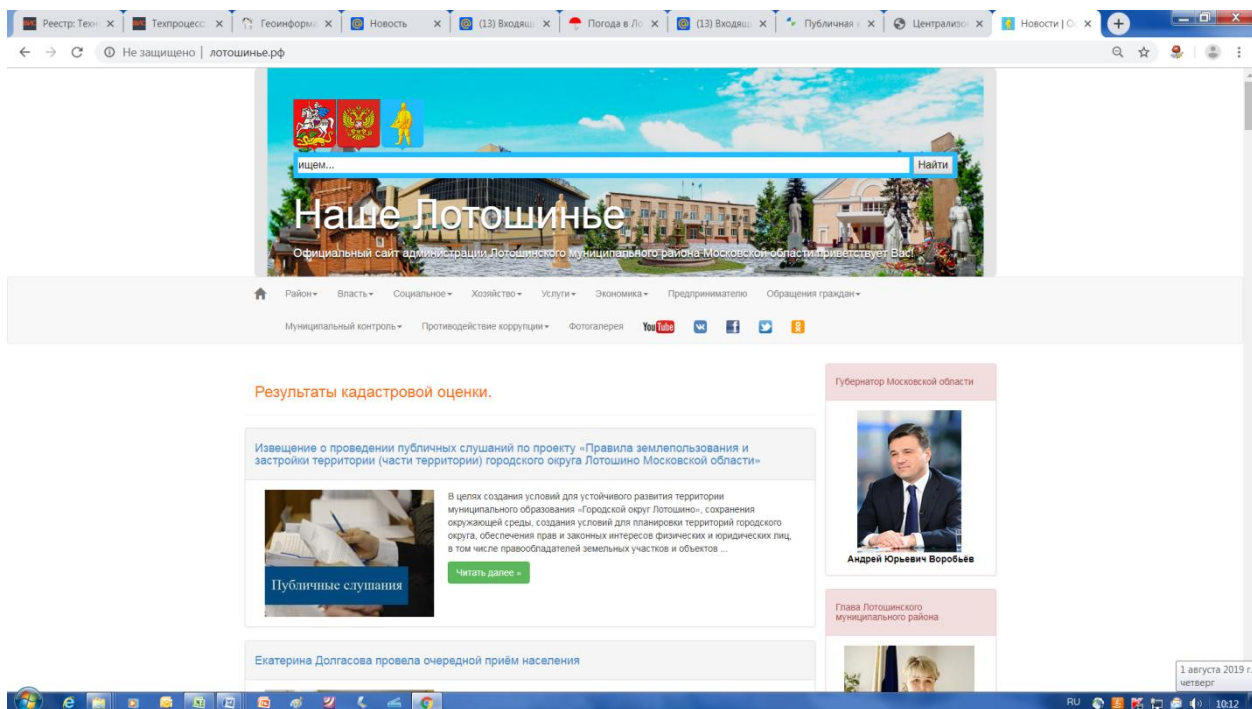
Реестр: Техн × | Техпроцесс × | Геоинформ × | Новость × | (13) Входящ × | Погода в Ло × | (13) Входящ × | Публичная × | Централизо × | Новости | О ×

Не защищено | лотошинье.рф

ищем...
Найти

Наше Лотошинье
Официальный сайт администрации Лотошинского муниципального района Московской области приветствует Вас!

Район▾ Власть▾ Социальное▾ Хозяйство▾ Услуги▾ Экономика▾ Предпринимателю Обращения граждан▾
Муниципальный контроль▾ Противодействие коррупции▾ Фотогалерея YouTube

Результаты кадастровой оценки.

Извещение о проведении публичных слушаний по проекту «Правила землепользования и застройки территории (части территории) городского округа Лотошино Московской области»

Публичные слушания

В целях создания условий для устойчивого развития территории муниципального образования «Городской округ Лотошино», сохранения окружающей среды, создания условий для планировки территорий городского округа, обеспечения прав и законных интересов физических и юридических лиц, в том числе правообладателей земельных участков и объектов ...

Читать далее »

Екатерина Долгасова провела очередной приём населения

Губернатор Московской области

Андрей Юрьевич Воробьёв

Глава Лотошинского муниципального района

1 августа 2019 г.
четверг

RU 10:12